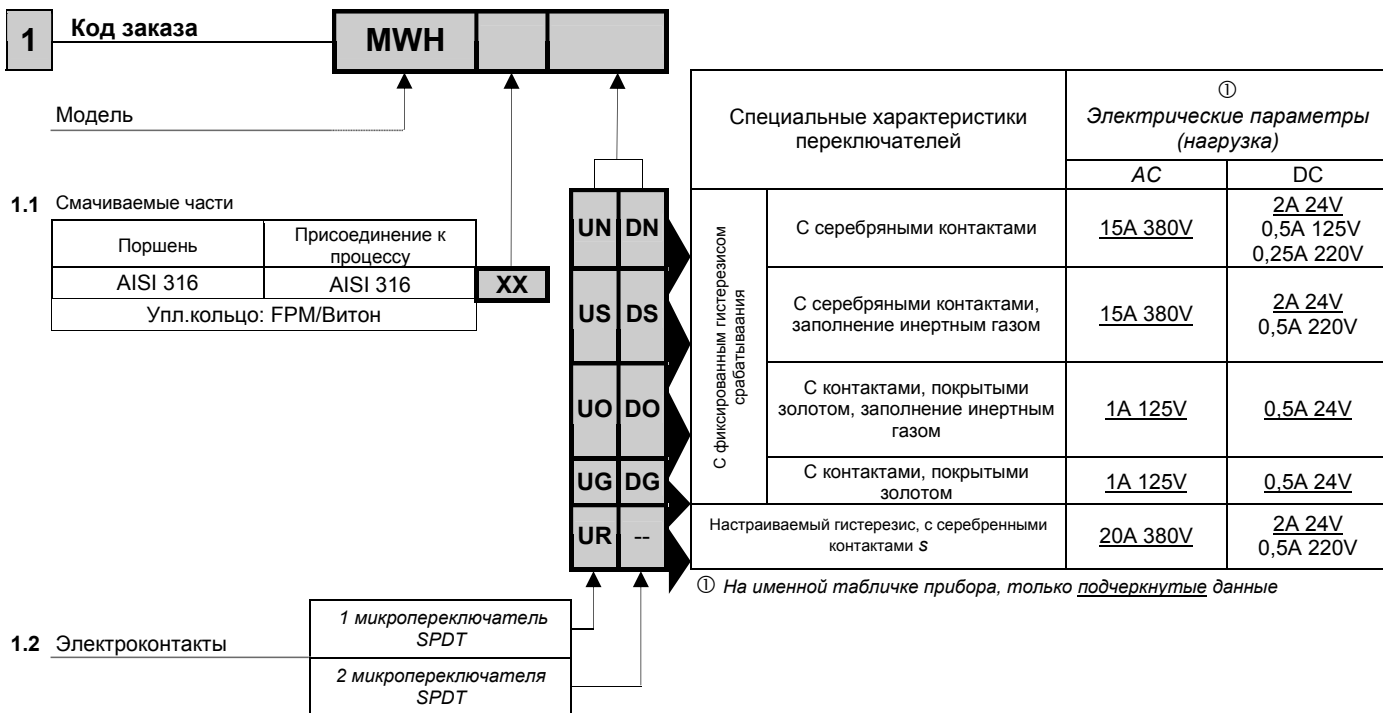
1 Код заказа

| MWH | | |
|---|---|---|

Модель

1.1 Смачиваемые части

| Поршень | Присоединение к процессу |
|---|---|
| AISI 316 | AISI 316 |
| Упл.кольцо: FPM/Витон | |

XX

| | | Специальные характеристики переключателей | ① Электрические параметры (нагрузка) AC | DC |
|---|---|---|---|---|
| UN | DN | С фиксированным гистерезисом срабатывания: С серебряными контактами | 15A 380V | 2A 24V 0,5A 125V 0,25A 220V |
| US | DS | С серебряными контактами, заполнение инертным газом | 15A 380V | 2A 24V 0,5A 220V |
| UO | DO | С контактами, покрытыми золотом, заполнение инертным газом | 1A 125V | 0,5A 24V |
| UG | DG | С контактами, покрытыми золотом | 1A 125V | 0,5A 24V |
| UR | -- | Настраиваемый гистерезис, с серебренными контактами s | 20A 380V | 2A 24V 0,5A 220V |

① На именной табличке прибора, только подчеркнутые данные

1.2 Электроконтакты

1 микропереключатель SPDT

2 микропереключателя SPDT